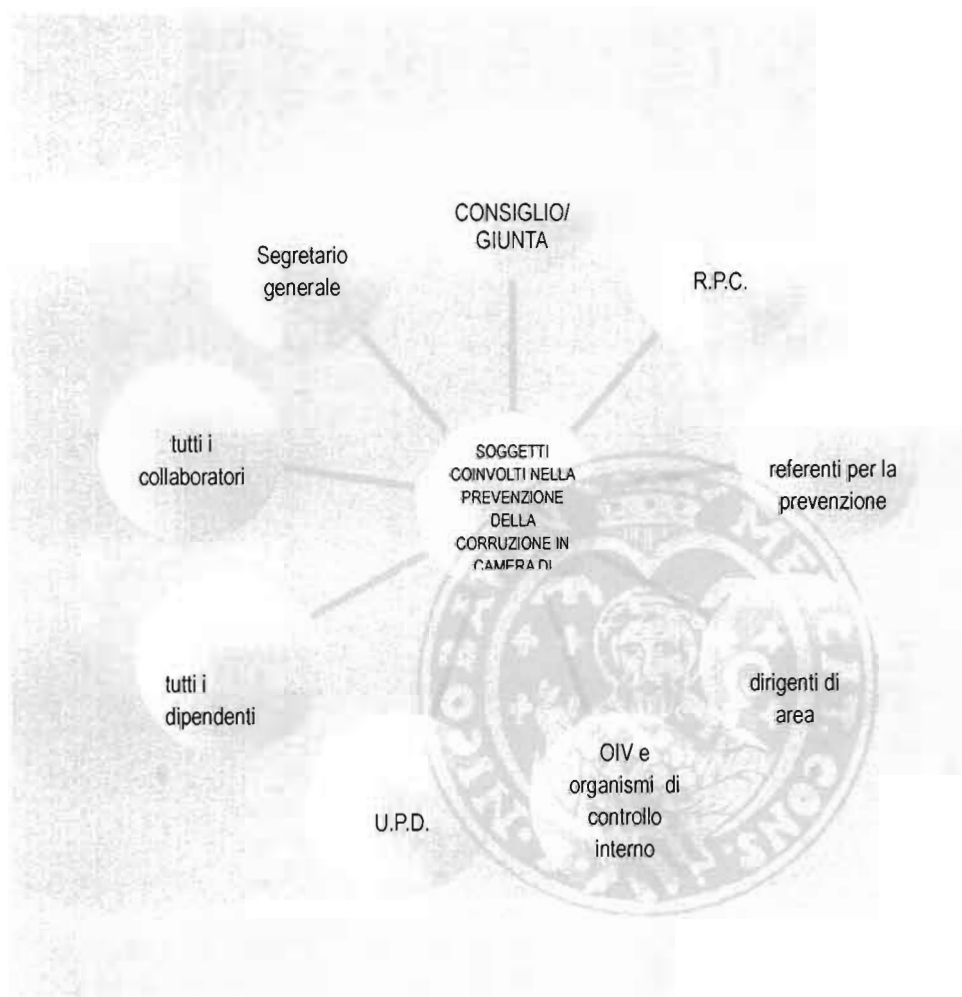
CONSIGLIO/ GIUNTA

Segretario generale

R.P.C.

tutti i collaboratori

SOGGETTI COINVOLTI NELLA PREVENZIONE DELLA CORRUZIONE IN CAMERA DI

referenti per la prevenzione

tutti i dipendenti

dirigenti di area

OIV e organismi di controllo interno

U.P.D.